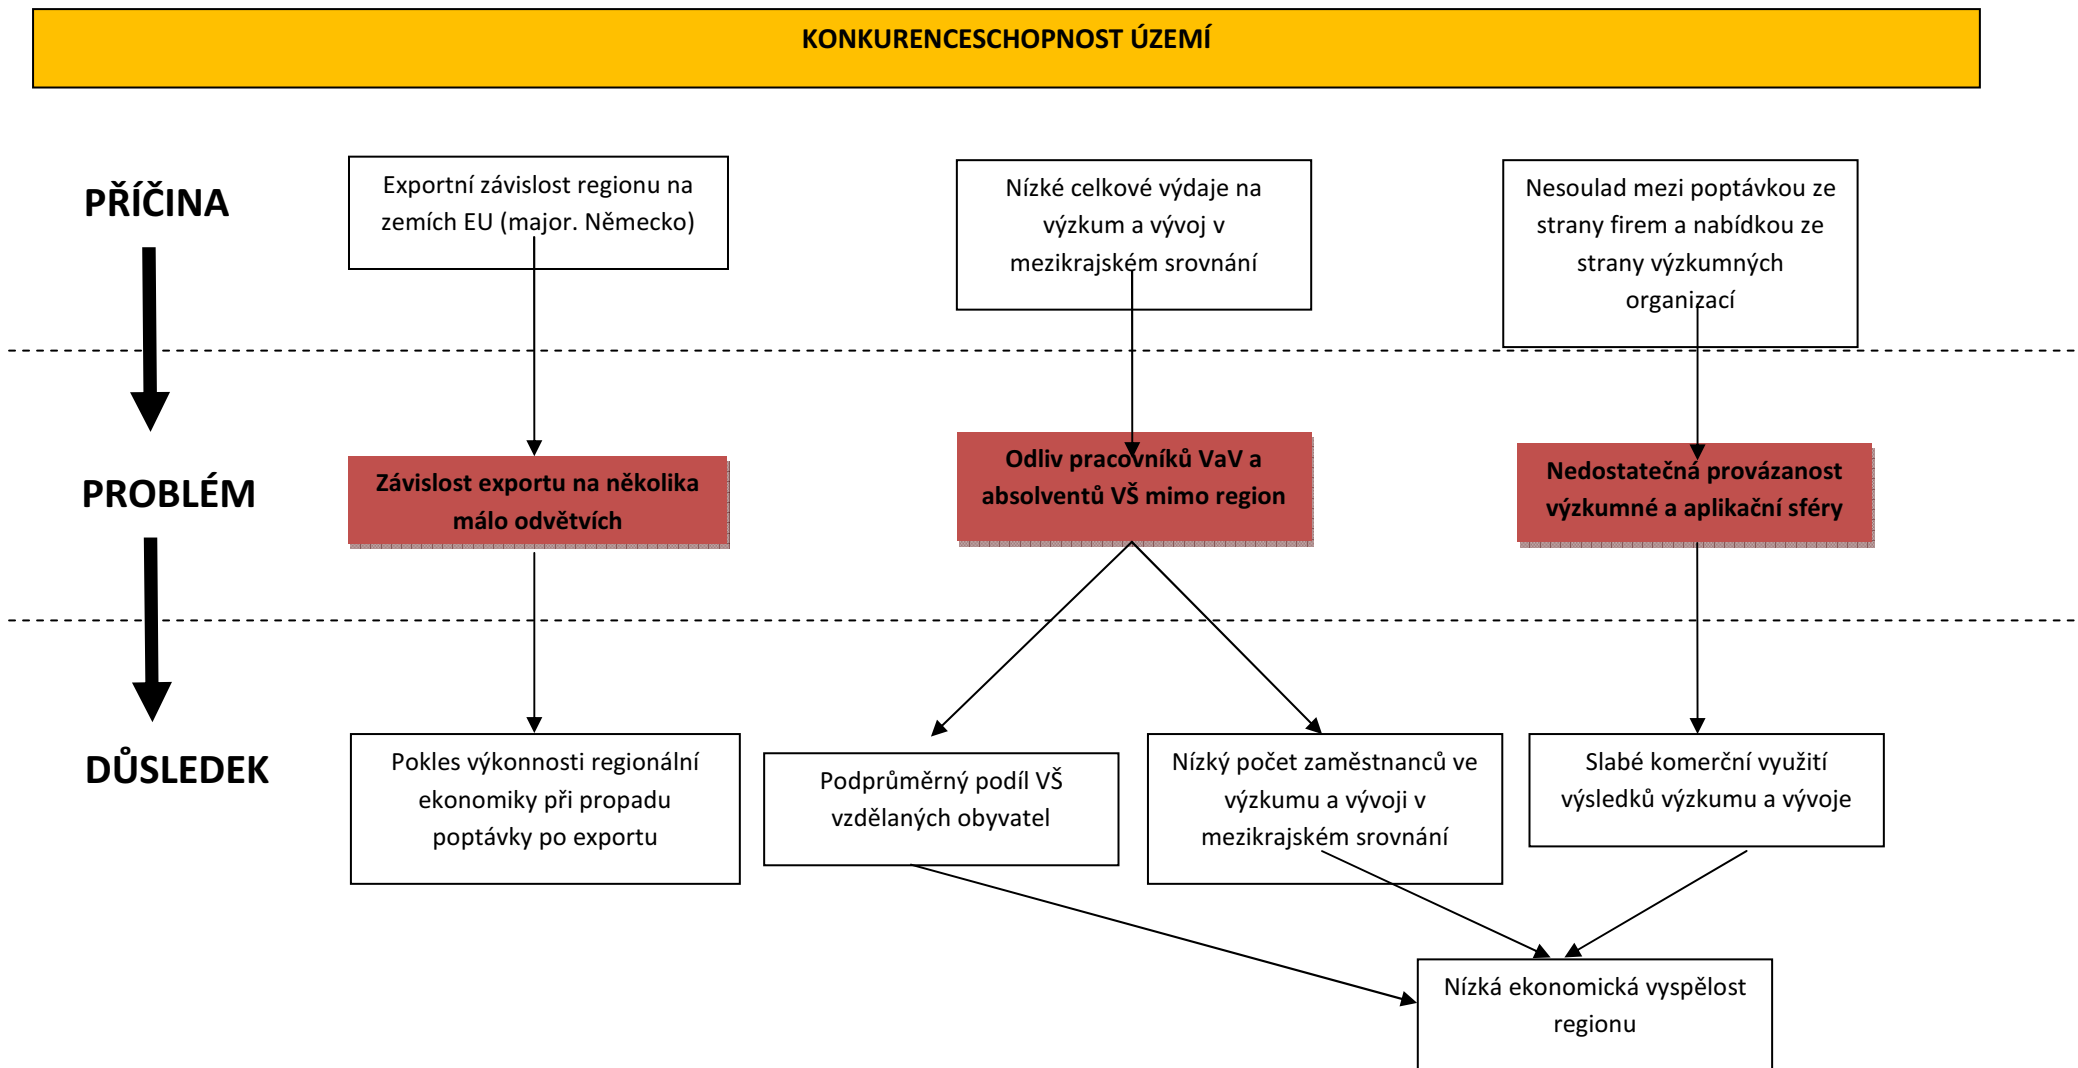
KONKURENCESCHOPNOST ÚZEMÍ

PŘÍČINA

Exportní závislost regionu na zemích EU (major. Německo)

Nízké celkové výdaje na výzkum a vývoj v mezikrajském srovnání

Nesoulad mezi poptávkou ze strany firem a nabídkou ze strany výzkumných organizací

PROBLÉM

Závislost exportu na několika málo odvětvích

Odliv pracovníků VaV a absolventů VŠ mimo region

Nedostatečná provázanost výzkumné a aplikační sféry

DŮSLEDEK

Pokles výkonnosti regionální ekonomiky při propadu poptávky po exportu

Podprůměrný podíl VŠ vzdělaných obyvatel

Nízký počet zaměstnanců ve výzkumu a vývoji v mezikrajském srovnání

Slabé komerční využití výsledků výzkumu a vývoje

Nízká ekonomická vyspělost regionu